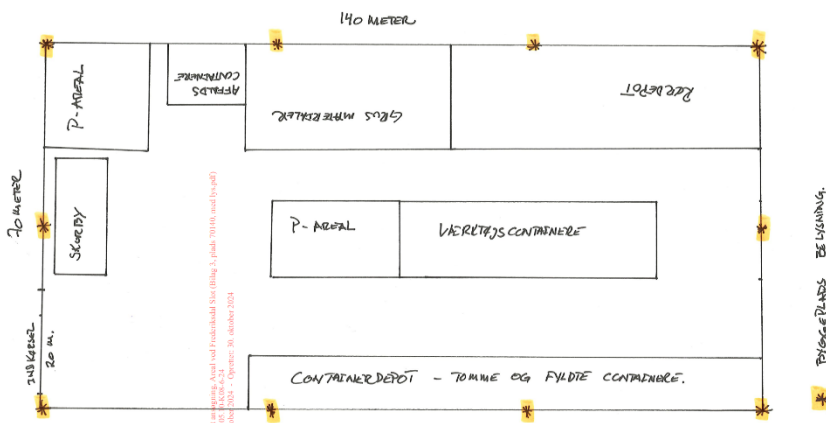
140 METER

P-AREAL

AFFALDS CONTAINERE

GRUS MATERIALER

RØRDEPOT

70 METER

SKURBY

P-AREAL

VÆRKTØJSCONTAINERE

INDKØRSEL 20 M.

CONTAINERDEPOT - TOMME OG FYLDTE CONTAINERE.

BYGGEPLADS BELYSNING.

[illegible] (Bilag 3, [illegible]) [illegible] 2024 - Opdateret: 30. oktober 2024